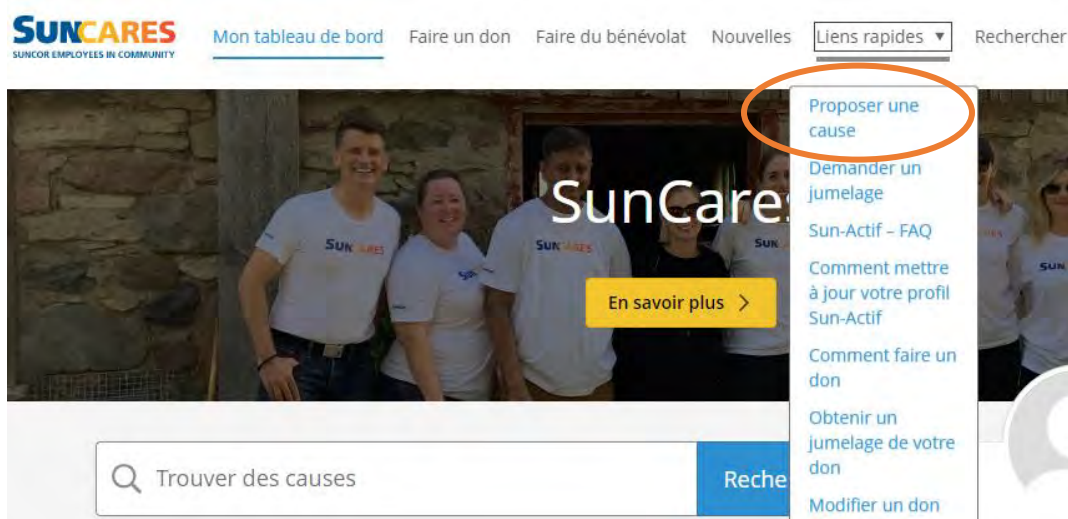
SUNCARES
SUNCOR EMPLOYEES IN COMMUNITY

Mon tableau de bord
Faire un don
Faire du bénévolat
Nouvelles
Liens rapides ▼
Rechercher

Proposer une cause
Demander un jumelage
Sun-Actif – FAQ
Comment mettre à jour votre profil Sun-Actif
Comment faire un don
Obtenir un jumelage de votre don
Modifier un don

SunCares

SUNCARES
SUNCARES
SUNCARES
SUN
SUN

En savoir plus ›

Trouver des causes
Reche